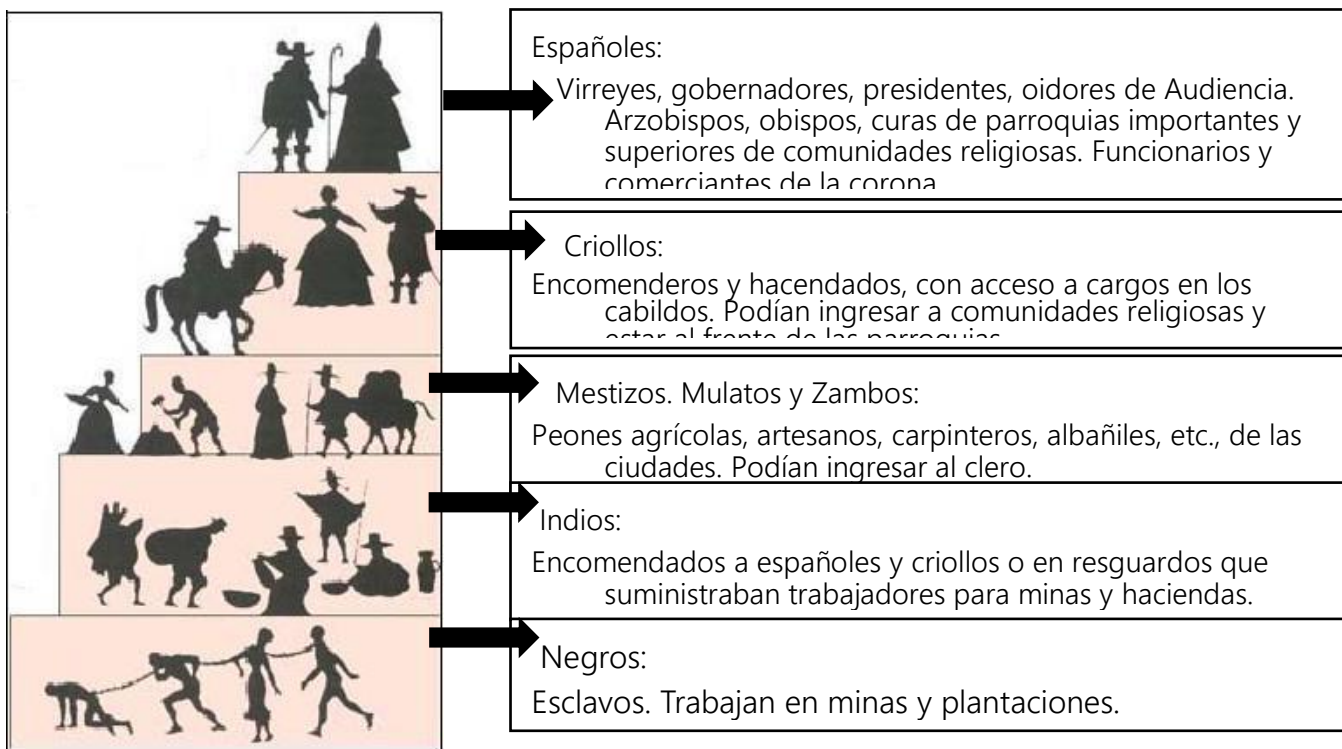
Españoles:

Virreyes, gobernadores, presidentes, oidores de Audiencia. Arzobispos, obispos, curas de parroquias importantes y superiores de comunidades religiosas. Funcionarios y comerciantes de la corona

Criollos:

Encomenderos y hacendados, con acceso a cargos en los cabildos. Podían ingresar a comunidades religiosas y estar al frente de las parroquias

Mestizos. Mulatos y Zambos:

Peones agrícolas, artesanos, carpinteros, albañiles, etc., de las ciudades. Podían ingresar al clero.

Indios:

Encomendados a españoles y criollos o en resguardos que suministraban trabajadores para minas y haciendas.

Negros:

Esclavos. Trabajan en minas y plantaciones.